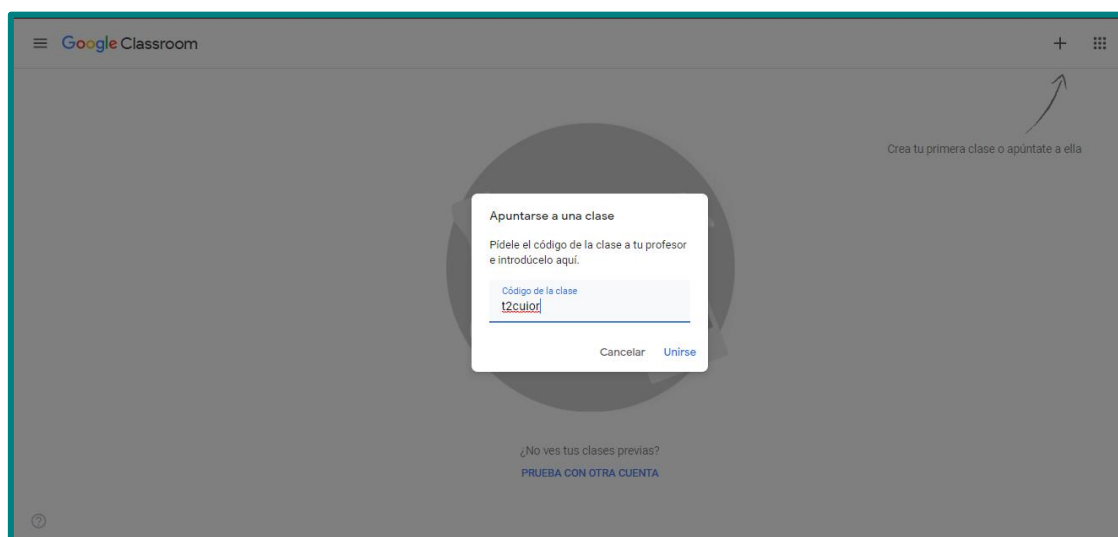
Google Classroom

Crea tu primera clase o apúntate a ella

Apuntarse a una clase

Pídele el código de la clase a tu profesor e introdúcelo aquí.

Código de la clase
t2cuior

Cancelar Unirse

¿No ves tus clases previas?

PRUEBA CON OTRA CUENTA